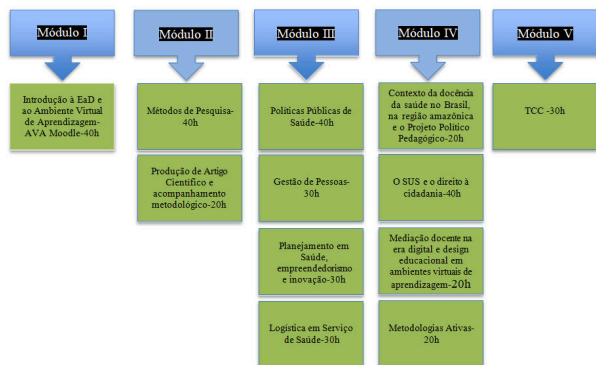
Módulo I

Introdução à EaD e ao Ambiente Virtual de Aprendizagem-AVA Moodle-40h

Módulo II

Métodos de Pesquisa-40h

Produção de Artigo Científico e acompanhamento metodológico-20h

Módulo III

Políticas Públicas de Saúde-40h

Gestão de Pessoas-30h

Planejamento em Saúde, empreendedorismo e inovação-30h

Logística em Serviço de Saúde-30h

Módulo IV

Contexto da docência da saúde no Brasil, na região amazônica e o Projeto Político Pedagógico-20h

O SUS e o direito à cidadania-40h

Mediação docente na era digital e design educacional em ambientes virtuais de aprendizagem-20h

Metodologias Ativas-20h

Módulo V

TCC -30h